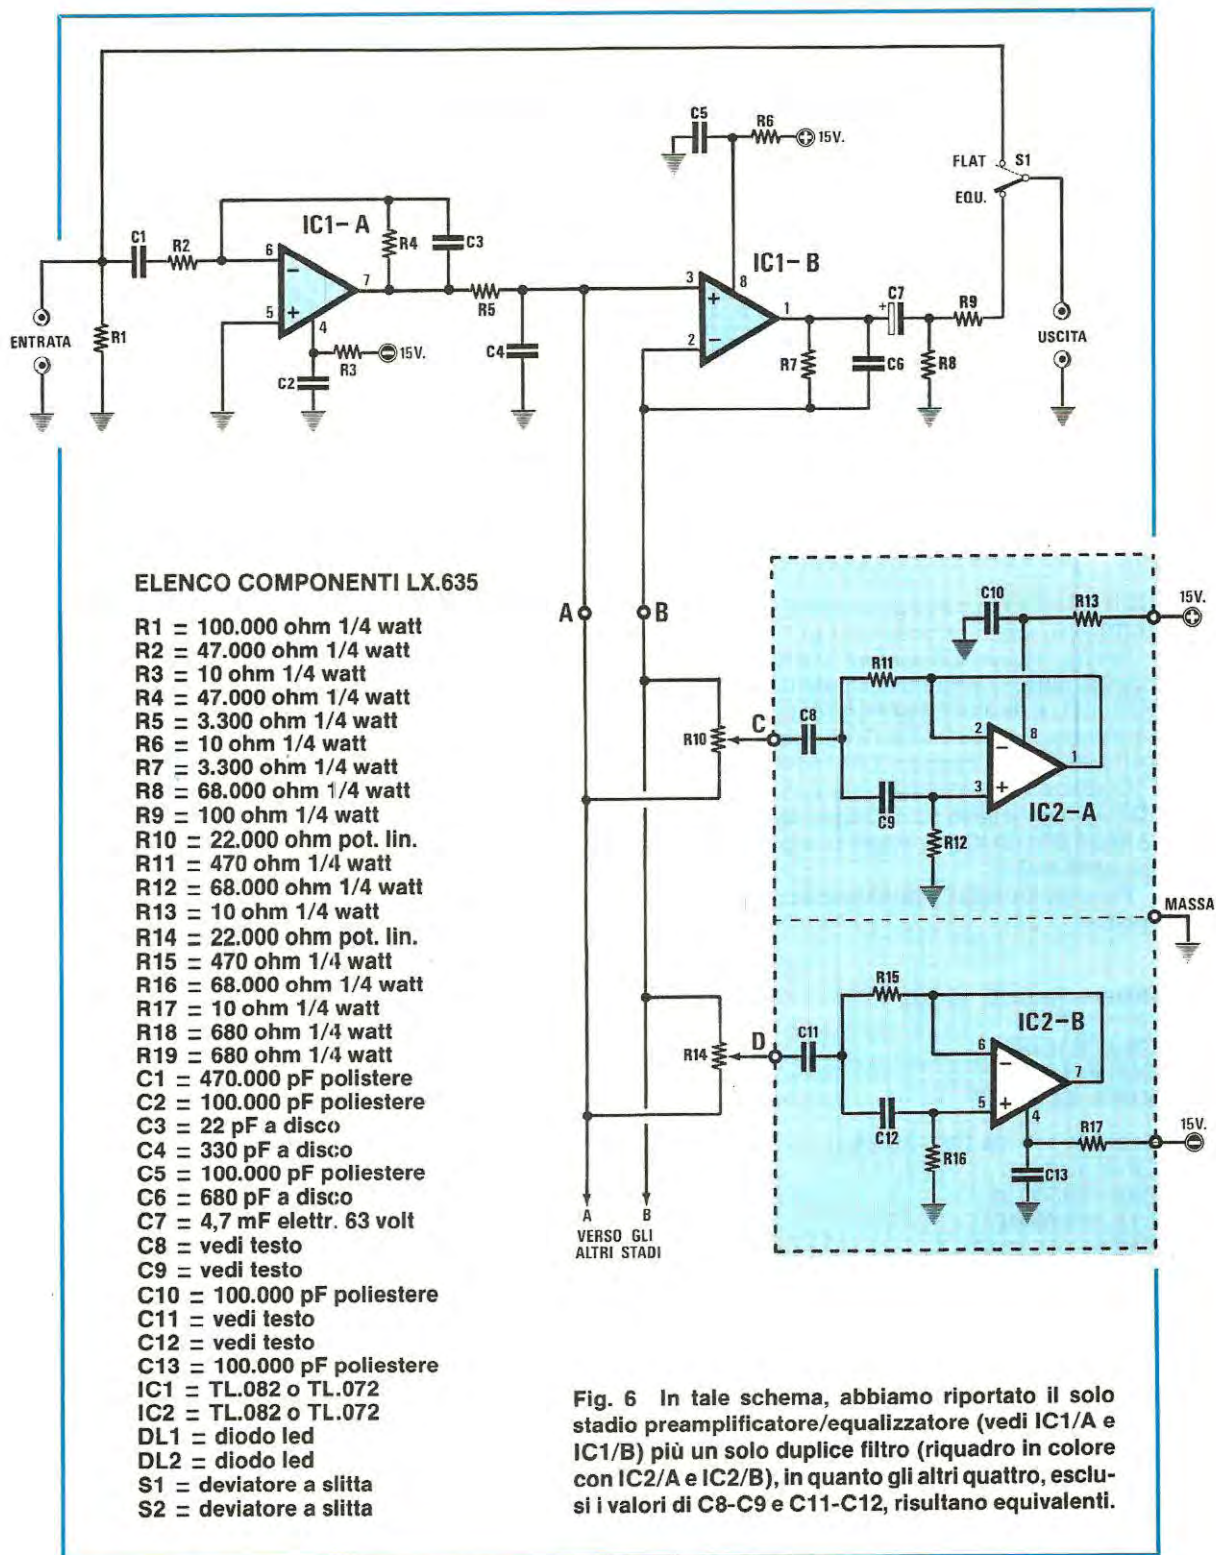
C5 R6 15V.
FLAT S1
EQU.
IC1- A
C1 R2 R4 C3
6 7
IC1- B
3 8
1 C7 R9
5 4
2
ENTRATA R1
R3 15V.
R5
C4
R7 C6 R8
USCITA
C2

ELENCO COMPONENTI LX.635

R1 = 100.000 ohm 1/4 watt
R2 = 47.000 ohm 1/4 watt
R3 = 10 ohm 1/4 watt
R4 = 47.000 ohm 1/4 watt
R5 = 3.300 ohm 1/4 watt
R6 = 10 ohm 1/4 watt
R7 = 3.300 ohm 1/4 watt
R8 = 68.000 ohm 1/4 watt
R9 = 100 ohm 1/4 watt
R10 = 22.000 ohm pot. lin.
R11 = 470 ohm 1/4 watt
R12 = 68.000 ohm 1/4 watt
R13 = 10 ohm 1/4 watt
R14 = 22.000 ohm pot. lin.
R15 = 470 ohm 1/4 watt
R16 = 68.000 ohm 1/4 watt
R17 = 10 ohm 1/4 watt
R18 = 680 ohm 1/4 watt
R19 = 680 ohm 1/4 watt
C1 = 470.000 pF polistere
C2 = 100.000 pF poliestere
C3 = 22 pF a disco
C4 = 330 pF a disco
C5 = 100.000 pF poliestere
C6 = 680 pF a disco
C7 = 4,7 mF elettr. 63 volt
C8 = vedi testo
C9 = vedi testo
C10 = 100.000 pF poliestere
C11 = vedi testo
C12 = vedi testo
C13 = 100.000 pF poliestere
IC1 = TL.082 o TL.072
IC2 = TL.082 o TL.072
DL1 = diodo led
DL2 = diodo led
S1 = deviatore a slitta
S2 = deviatore a slitta

A B
C10 R13 15V.
R11
2 8
R10 C C8 1
3
C9 IC2-A
R12
MASSA
R15
IC2-B
6
R14 D C11 7
5 4
C12 R17 15V.
R16 C13
A B
VERSO GLI
ALTRI STADI

Fig. 6 In tale schema, abbiamo riportato il solo stadio preamplificatore/equalizzatore (vedi IC1/A e IC1/B) più un solo duplice filtro (riquadro in colore con IC2/A e IC2/B), in quanto gli altri quattro, esclusi i valori di C8-C9 e C11-C12, risultano equivalenti.